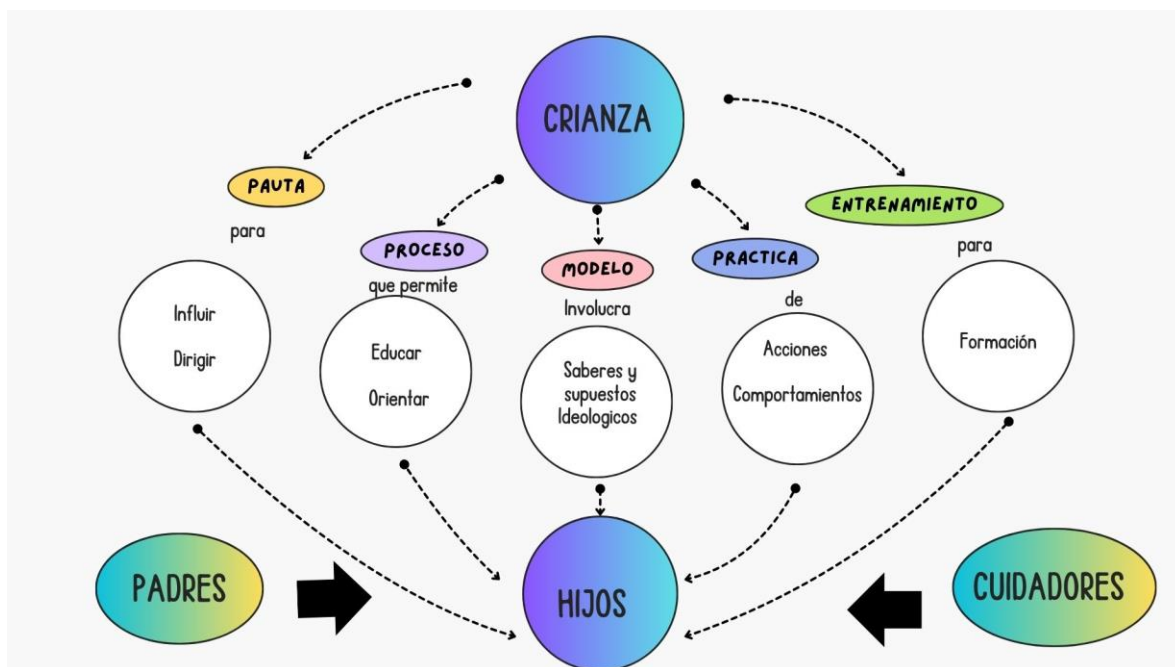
CRIANZA

PAUTA
para
Influir
Dirigir

PROCESO
que permite
Educar
Orientar

MODELO
Involucra
Saberes y supuestos Ideologicos

PRACTICA
de
Acciones
Comportamientos

ENTRENAMIENTO
para
Formación

PADRES

HIJOS

CUIDADORES